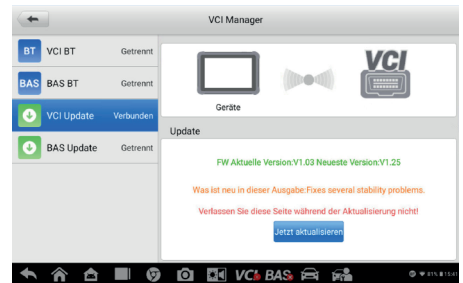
VCI Manager

BT VCI BT Getrennt

BAS BAS BT Getrennt

VCI Update Verbunden

BAS Update Getrennt

Geräte

VCI

Update

FW Aktuelle Version:V1.03 Neueste Version:V1.25

Was ist neu in dieser Ausgabe:Fixes several stability problems.

Verlassen Sie diese Seite während der Aktualisierung nicht!

Jetzt aktualisieren

VCI BAS

81% 15:41